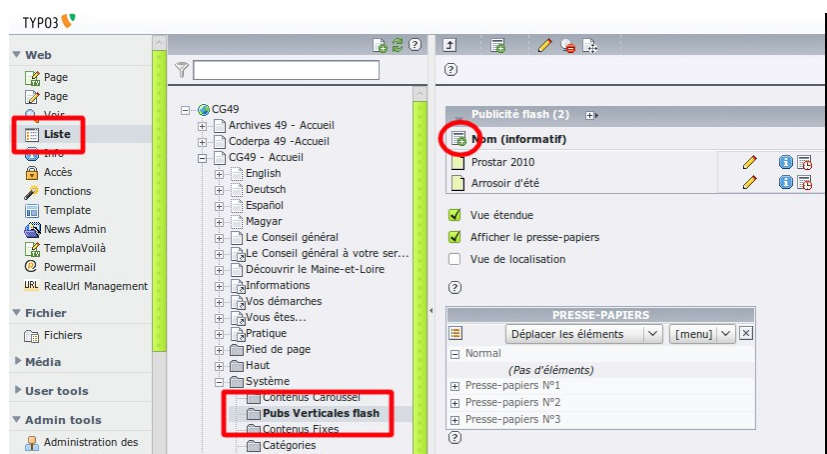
TYPO3

▼ Web
Page
Page
Voir
Liste
Info
Accès
Fonctions
Template
News Admin
TemplaVoilà
Powermail
RealUrl Management

▼ Fichier
Fichiers

▶ Média

▶ User tools

▼ Admin tools
Administration des

CG49
Archives 49 - Accueil
Coderpa 49 -Accueil
CG49 - Accueil
English
Deutsch
Español
Magyar
Le Conseil général
Le Conseil général à votre ser...
Découvrir le Maine-et-Loire
Informations
Vos démarches
Vous êtes...
Pratique
Pied de page
Haut
Système
Contenus Caroussel
Pubs Verticales flash
Contenus Fixes
Catégories

?

Publicité flash (2)
Nom (informatif)
Prostar 2010
Arrosoir d'été

Vue étendue
Afficher le presse-papiers
Vue de localisation

?

PRESSE-PAPIERS
Déplacer les éléments
[menu]
Normal
(Pas d'éléments)
Presse-papiers N°1
Presse-papiers N°2
Presse-papiers N°3
?